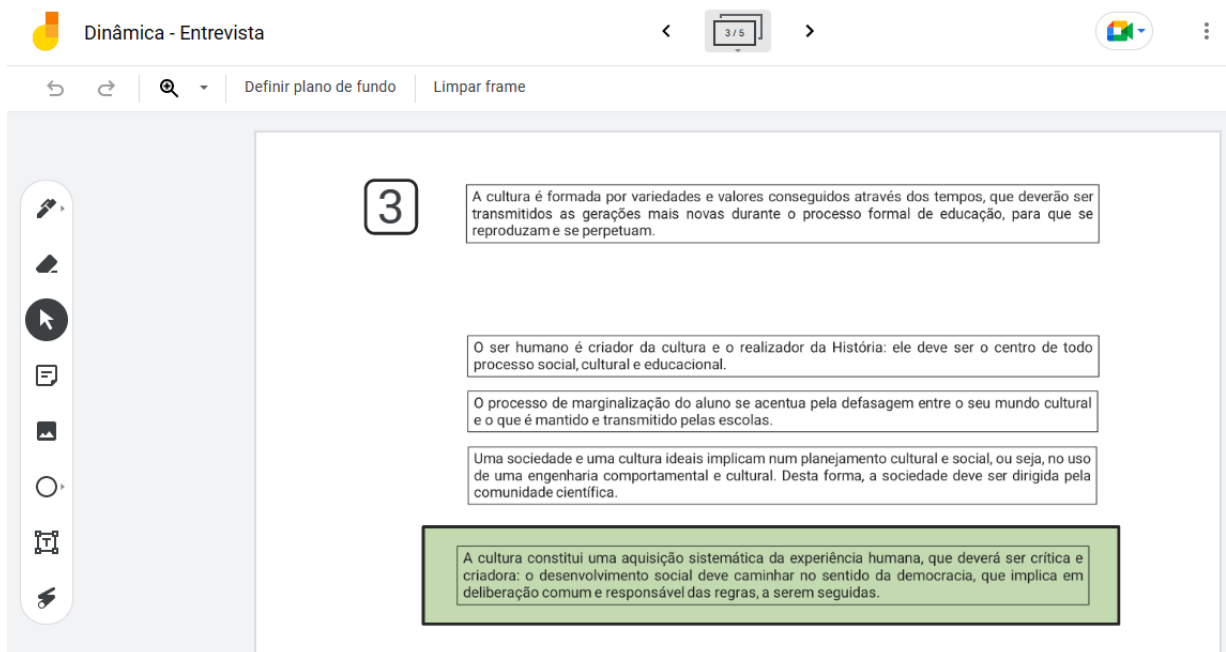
Dinâmica - Entrevista

3 / 5

Definir plano de fundo

Limpar frame

3

A cultura é formada por variedades e valores conseguidos através dos tempos, que deverão ser transmitidos as gerações mais novas durante o processo formal de educação, para que se reproduzam e se perpetuam.

O ser humano é criador da cultura e o realizador da História: ele deve ser o centro de todo processo social, cultural e educacional.

O processo de marginalização do aluno se acentua pela defasagem entre o seu mundo cultural e o que é mantido e transmitido pelas escolas.

Uma sociedade e uma cultura ideais implicam num planejamento cultural e social, ou seja, no uso de uma engenharia comportamental e cultural. Desta forma, a sociedade deve ser dirigida pela comunidade científica.

A cultura constitui uma aquisição sistemática da experiência humana, que deverá ser crítica e criadora: o desenvolvimento social deve caminhar no sentido da democracia, que implica em deliberação comum e responsável das regras, a serem seguidas.